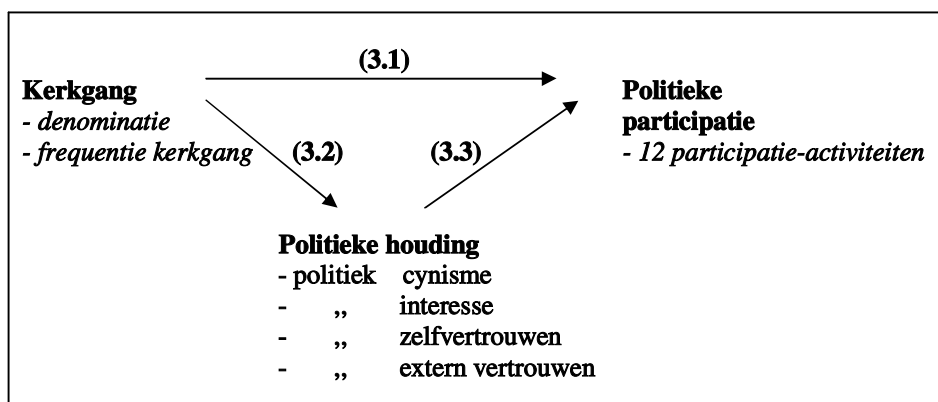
Kerkgang
- denominatie
- frequentie kerkgang

(3.1)

Politieke participatie
- 12 participatie-activiteiten

(3.2)

(3.3)

Politieke houding
- politiek cynisme
- ,, interesse
- ,, zelfvertrouwen
- ,, extern vertrouwen